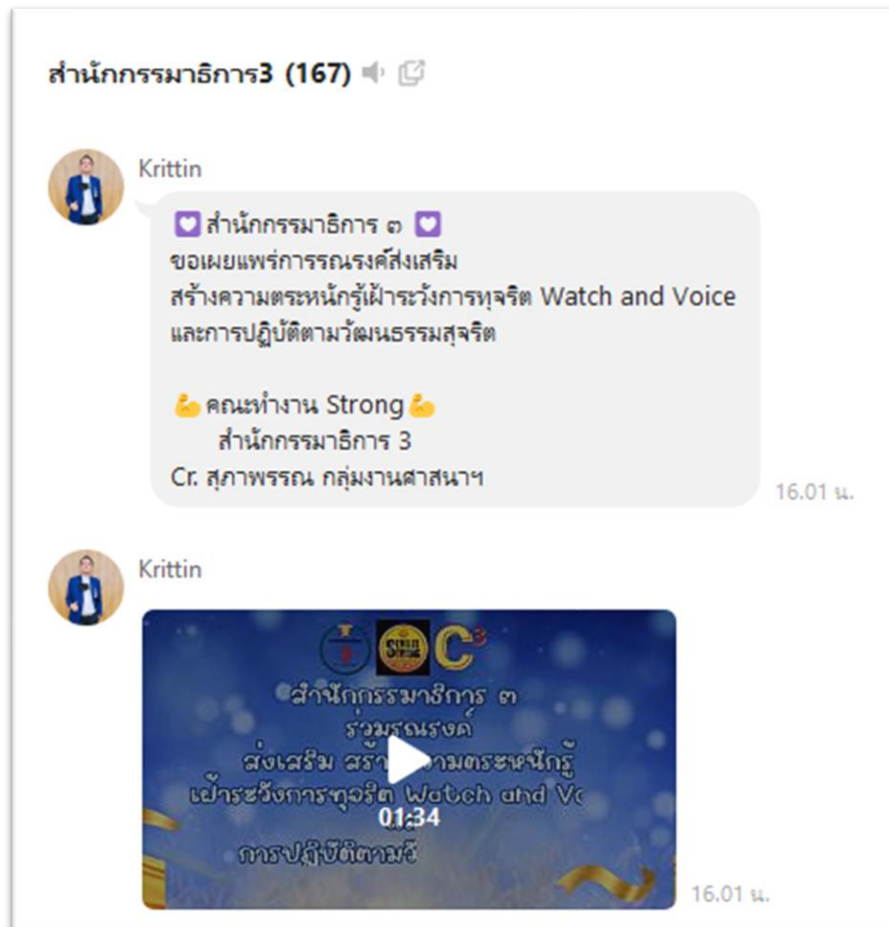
สำนักกรรมาธิการ3 (167)

Krittin

💟 สำนักกรรมาธิการ ๓ 💟
ขอเผยแพร่การรณรงค์ส่งเสริม
สร้างความตระหนักรู้เฝ้าระวังการทุจริต Watch and Voice
และการปฏิบัติตามวัฒนธรรมสุจริต

💪 คณะทำงาน Strong 💪
สำนักกรรมาธิการ 3
Cr. สุภาพรรณ กลุ่มงานศาสนาฯ

16.01 น.

Krittin

STRONG C3
สำนักกรรมาธิการ ๓
ร่วมรณรงค์
ส่งเสริม สร้า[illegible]ามตระหนักรู้
เฝ้าระวังการทุจริต Watch and Vo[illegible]
และ
การปฏิบัติตามวั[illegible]

01:34

16.01 น.